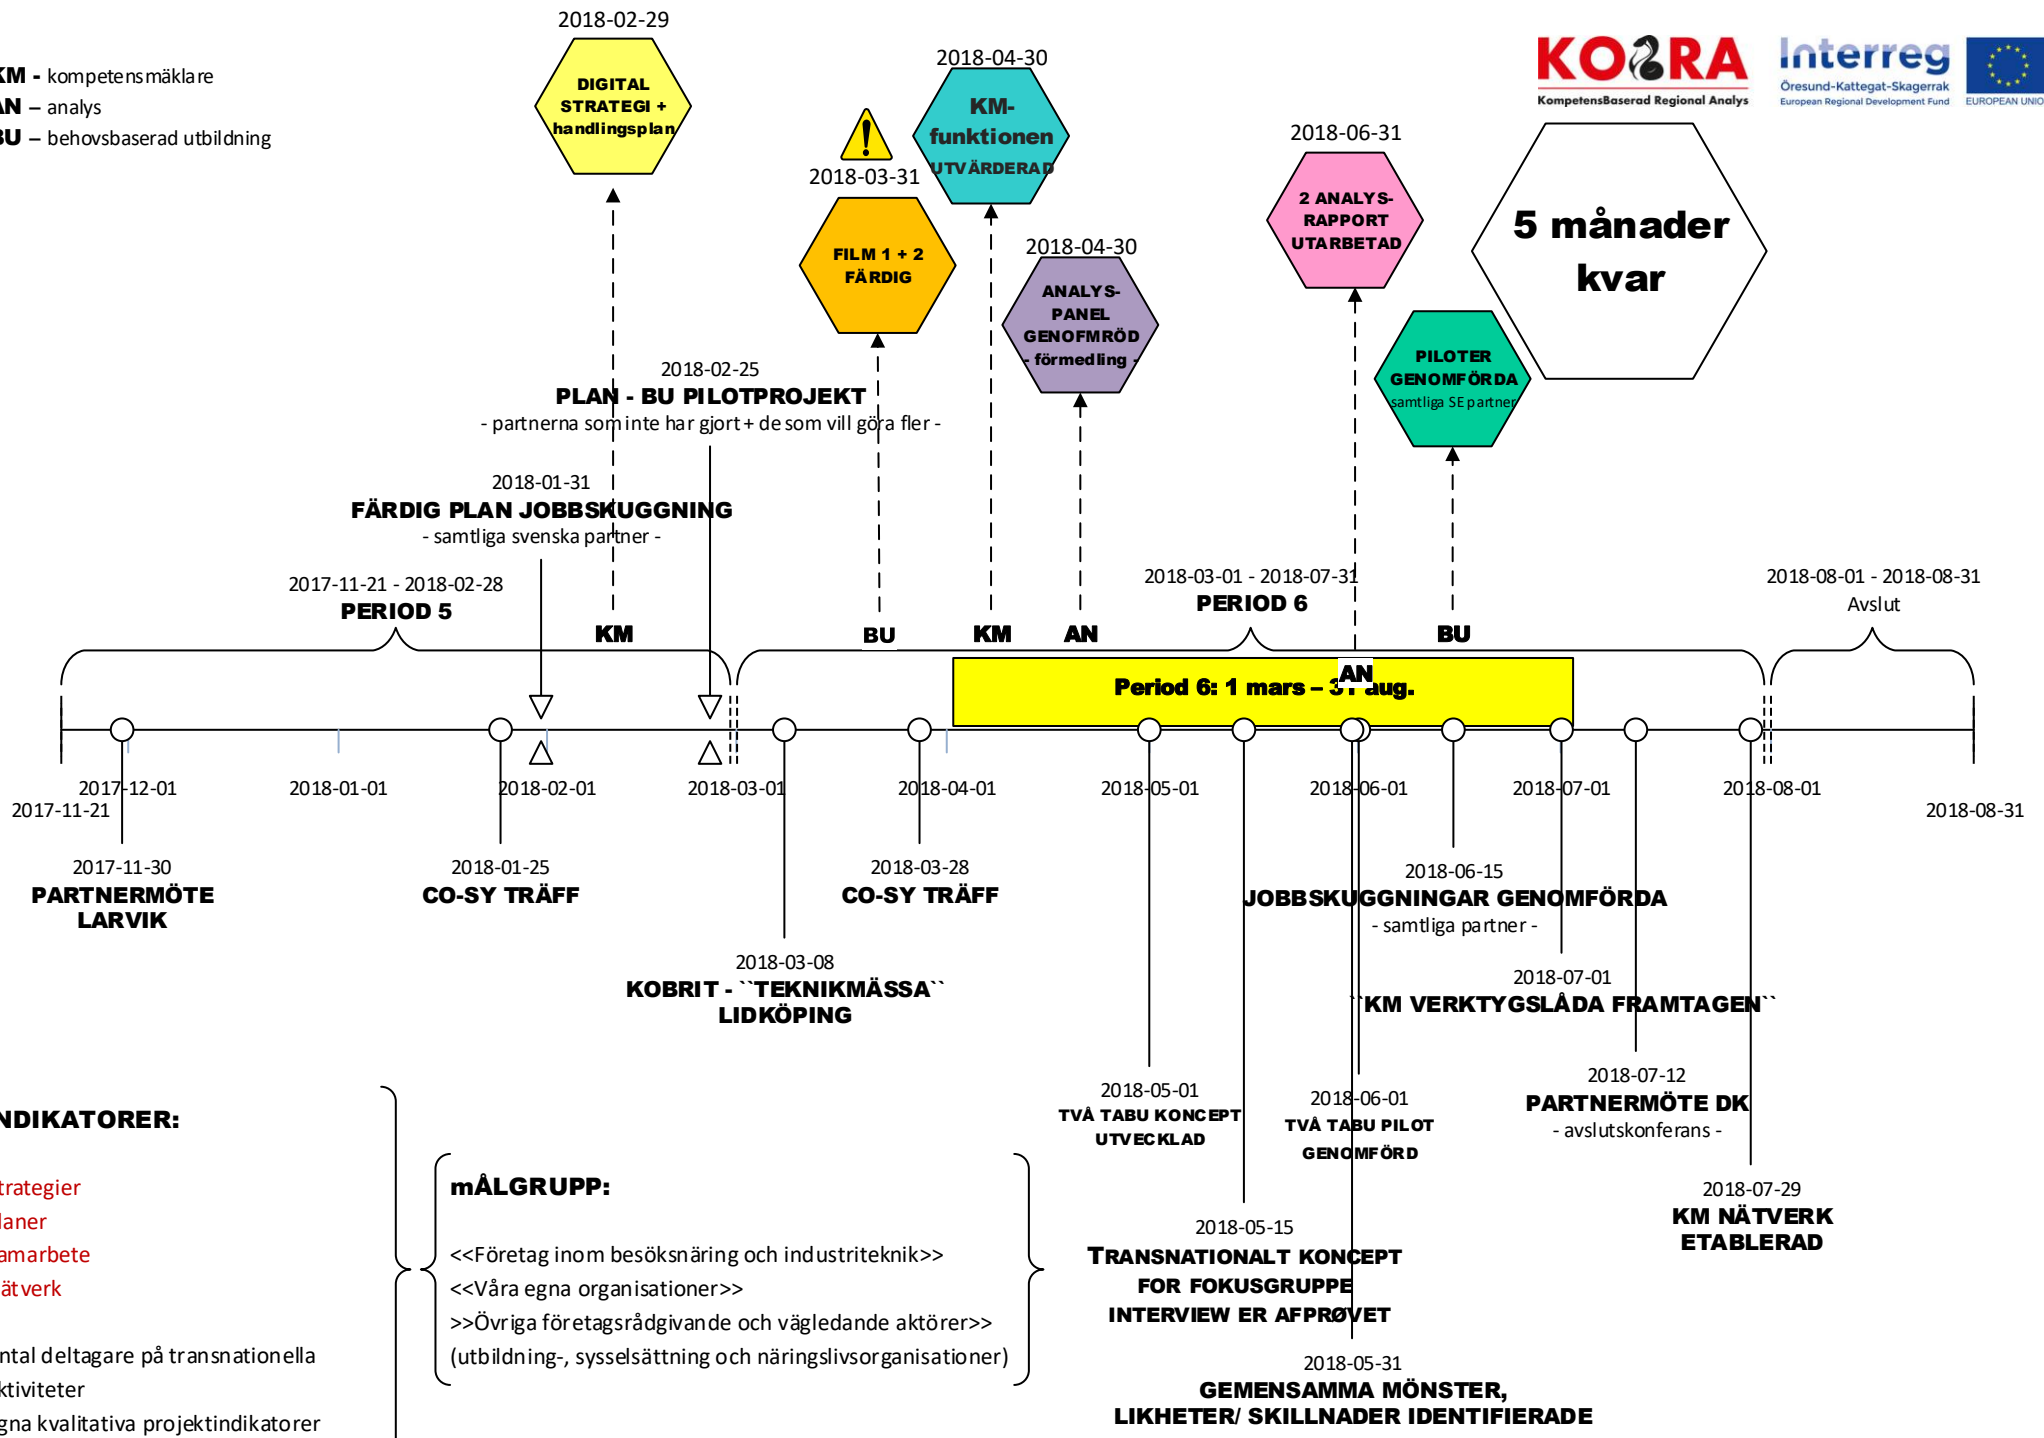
KM - kompetensmäklare
AN – analys
BU – behovsbaserad utbildning

2018-02-29
DIGITAL STRATEGI + handlingsplan

2018-04-30
KM-funktionen UTVÄRDERAD

2018-03-31
FILM 1 + 2 FÄRDIG

2018-04-30
ANALYS-PANEL GENOFMRÖD - förmedling -

KO RA
KompetensBaserad Regional Analys
Interreg
Öresund-Kattegat-Skagerrak
European Regional Development Fund
EUROPEAN UNION

2018-06-31
2 ANALYS-RAPPORT UTARBETAD

5 månader kvar

PILOTER GENOMFÖRDA
samtliga SE partner

2018-02-25
PLAN - BU PILOTPROJEKT
- partnerna som inte har gjort + de som vill göra fler -

2018-01-31
FÄRDIG PLAN JOBBSKUGGNING
- samtliga svenska partner -

2017-11-21 - 2018-02-28
PERIOD 5

KM BU KM AN

2018-03-01 - 2018-07-31
PERIOD 6

BU

2018-08-01 - 2018-08-31
Avslut

Period 6: 1 mars – 31 aug.
AN

2017-12-01
2017-11-21
2018-01-01
2018-02-01
2018-03-01
2018-04-01
2018-05-01
2018-06-01
2018-07-01
2018-08-01
2018-08-31

2017-11-30
PARTNERMÖTE LARVIK

2018-01-25
CO-SY TRÄFF

2018-03-28
CO-SY TRÄFF

2018-03-08
KOBRIT - ``TEKNIKMÄSSA``
LIDKÖPING

2018-06-15
JOBBSKUGGNINGAR GENOMFÖRDA
- samtliga partner -

2018-07-01
``KM VERKTYGSLÅDA FRAMTAGEN``

2018-05-01
TVÅ TABU KONCEPT UTVECKLAD

2018-06-01
TVÅ TABU PILOT GENOMFÖRD

2018-07-12
PARTNERMÖTE DK
- avslutskonferans -

2018-07-29
KM NÄTVERK ETABLERAD

2018-05-15
TRANSNATIONALT KONCEPT FOR FOKUSGRUPPE INTERVIEW ER AFPRØVET

2018-05-31
GEMENSAMMA MÖNSTER, LIKHETER/ SKILLNADER IDENTIFIERADE

NDIKATORER:

trategier
laner
amarbete
ätverk

ntal deltagare på transnationella ktiviteter
gna kvalitativa projektindikatorer

mÅLGRUPP:

<<Företag inom besöksnäring och industriteknik>>
<<Våra egna organisationer>>
>>Övriga företagsrådgivande och vägledande aktörer>>
(utbildning-, sysselsättning och näringslivsorganisationer)